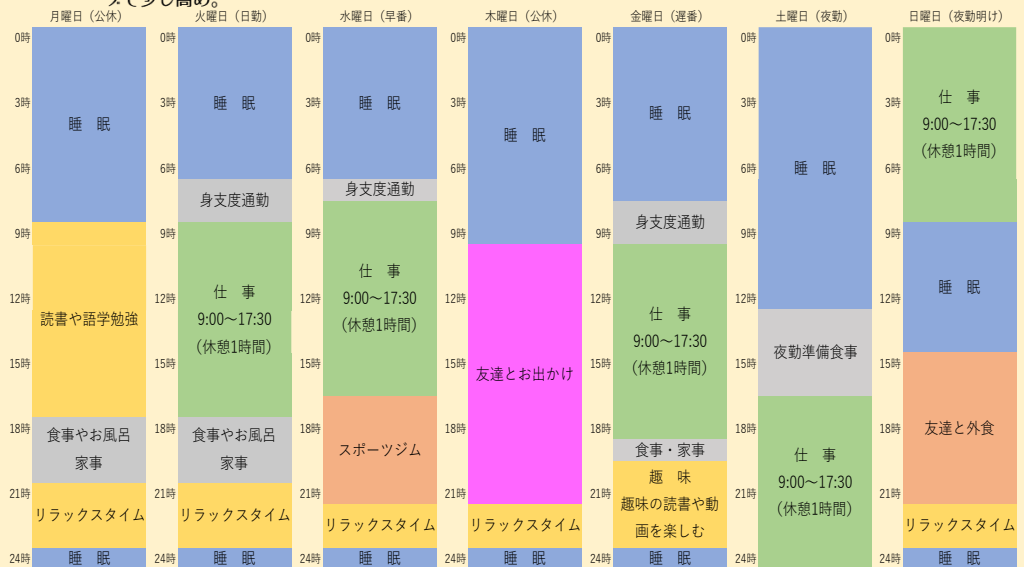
月曜日（公休）
0時
3時
6時
9時
12時
15時
18時
21時
24時
睡　眠
読書や語学勉強
食事やお風呂
家事
リラックスタイム
睡　眠

火曜日（日勤）
0時
3時
6時
9時
12時
15時
18時
21時
24時
睡　眠
身支度通勤
仕　事
9:00～17:30
(休憩1時間)
食事やお風呂
家事
リラックスタイム
睡　眠

水曜日（早番）
0時
3時
6時
9時
12時
15時
18時
21時
24時
睡　眠
身支度通勤
仕　事
9:00～17:30
(休憩1時間)
スポーツジム
リラックスタイム
睡　眠

木曜日（公休）
0時
3時
6時
9時
12時
15時
18時
21時
24時
睡　眠
友達とお出かけ
リラックスタイム
睡　眠

金曜日（遅番）
0時
3時
6時
9時
12時
15時
18時
21時
24時
睡　眠
身支度通勤
仕　事
9:00～17:30
(休憩1時間)
食事・家事
趣　味
趣味の読書や動画を楽しむ
睡　眠

土曜日（夜勤）
0時
3時
6時
9時
12時
15時
18時
21時
24時
睡　眠
夜勤準備食事
仕　事
9:00～17:30
(休憩1時間)

日曜日（夜勤明け）
0時
3時
6時
9時
12時
15時
18時
21時
24時
仕　事
9:00～17:30
(休憩1時間)
睡　眠
友達と外食
リラックスタイム
睡　眠